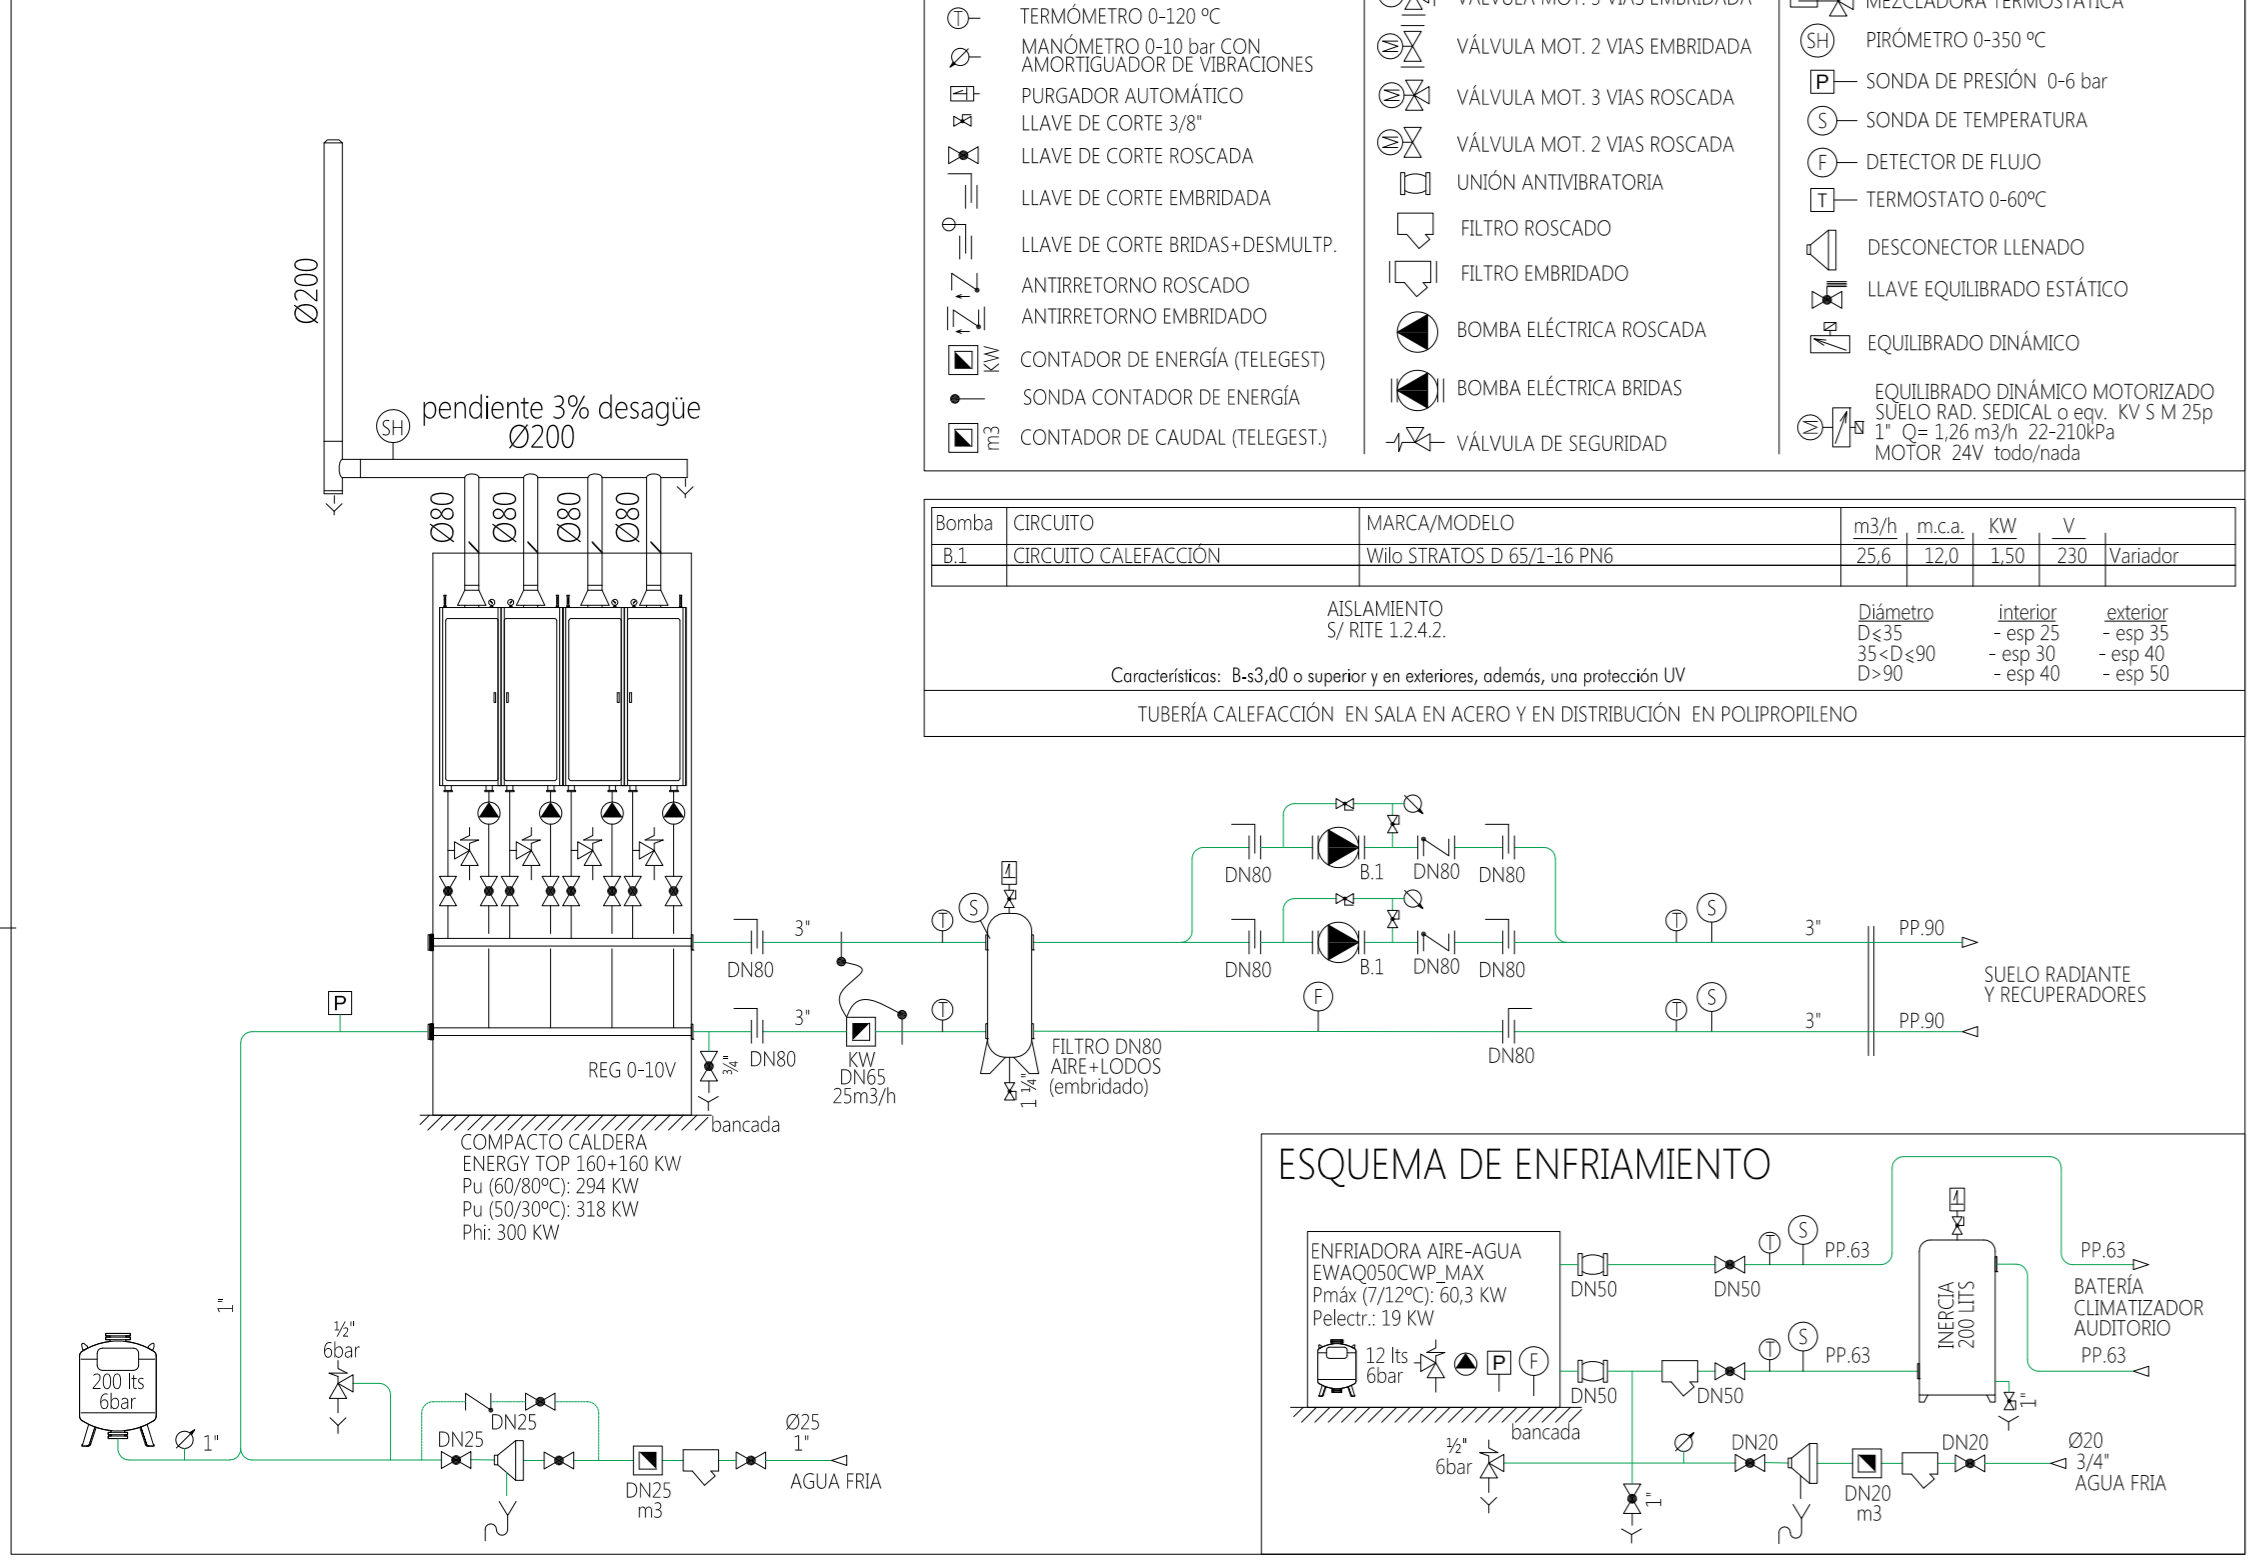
TERMÓMETRO 0-120 ºC
MANÓMETRO 0-10 bar CON AMORTIGUADOR DE VIBRACIONES
PURGADOR AUTOMÁTICO
LLAVE DE CORTE 3/8"
LLAVE DE CORTE ROSCADA
LLAVE DE CORTE EMBRIDADA
LLAVE DE CORTE BRIDAS+DESMULTP.
ANTIRRETORNO ROSCADO
ANTIRRETORNO EMBRIDADO
KW CONTADOR DE ENERGÍA (TELEGEST)
SONDA CONTADOR DE ENERGÍA
m3 CONTADOR DE CAUDAL (TELEGEST.)

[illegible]
VÁLVULA MOT. 2 VIAS EMBRIDADA
VÁLVULA MOT. 3 VIAS ROSCADA
VÁLVULA MOT. 2 VIAS ROSCADA
UNIÓN ANTIVIBRATORIA
FILTRO ROSCADO
FILTRO EMBRIDADO
BOMBA ELÉCTRICA ROSCADA
BOMBA ELÉCTRICA BRIDAS
VÁLVULA DE SEGURIDAD

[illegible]
SH PIRÓMETRO 0-350 ºC
P SONDA DE PRESIÓN 0-6 bar
S SONDA DE TEMPERATURA
F DETECTOR DE FLUJO
T TERMOSTATO 0-60ºC
DESCONECTOR LLENADO
LLAVE EQUILIBRADO ESTÁTICO
EQUILIBRADO DINÁMICO
EQUILIBRADO DINÁMICO MOTORIZADO SUELO RAD. SEDICAL o eqv. KV S M 25p 1" Q= 1,26 m3/h 22-210kPa MOTOR 24V todo/nada

| Bomba | CIRCUITO | MARCA/MODELO | m3/h | m.c.a. | KW | V | |
|---|---|---|---|---|---|---|---|
| B.1 | CIRCUITO CALEFACCIÓN | Wilo STRATOS D 65/1-16 PN6 | 25,6 | 12,0 | 1,50 | 230 | Variador |

AISLAMIENTO
S/ RITE 1.2.4.2.
Características: B-s3,d0 o superior y en exteriores, además, una protección UV

| Diámetro | interior | exterior |
|---|---|---|
| D≤35 | - esp 25 | - esp 35 |
| 35<D≤90 | - esp 30 | - esp 40 |
| D>90 | - esp 40 | - esp 50 |

TUBERÍA CALEFACCIÓN EN SALA EN ACERO Y EN DISTRIBUCIÓN EN POLIPROPILENO

Ø200
SH pendiente 3% desagüe Ø200
Ø80 Ø80 Ø80 Ø80
P
3" DN80
3" DN80
3/4"
KW DN65 25m3/h
T S T
FILTRO DN80 AIRE+LODOS (embridado)
1 1/4"
DN80 B.1 DN80 DN80
DN80 B.1 DN80 DN80
F
DN80
T S 3" PP.90
T S 3" PP.90
SUELO RADIANTE Y RECUPERADORES
REG 0-10V
bancada
COMPACTO CALDERA ENERGY TOP 160+160 KW
Pu (60/80ºC): 294 KW
Pu (50/30ºC): 318 KW
Phi: 300 KW
1"
200 lts 6bar
Ø 1"
½" 6bar
DN25 DN25
DN25 m3
Ø25 1"
AGUA FRIA

ESQUEMA DE ENFRIAMIENTO
ENFRIADORA AIRE-AGUA EWAQ050CWP_MAX
Pmáx (7/12ºC): 60,3 KW
Pelectr.: 19 KW
12 lts 6bar
P F
bancada
DN50 DN50 T S PP.63
DN50 DN50 T S PP.63
INERCIA 200 LITS
1"
PP.63
BATERÍA CLIMATIZADOR AUDITORIO
PP.63
½" 6bar
1"
Ø DN20 DN20 m3 DN20
Ø20 3/4" AGUA FRIA